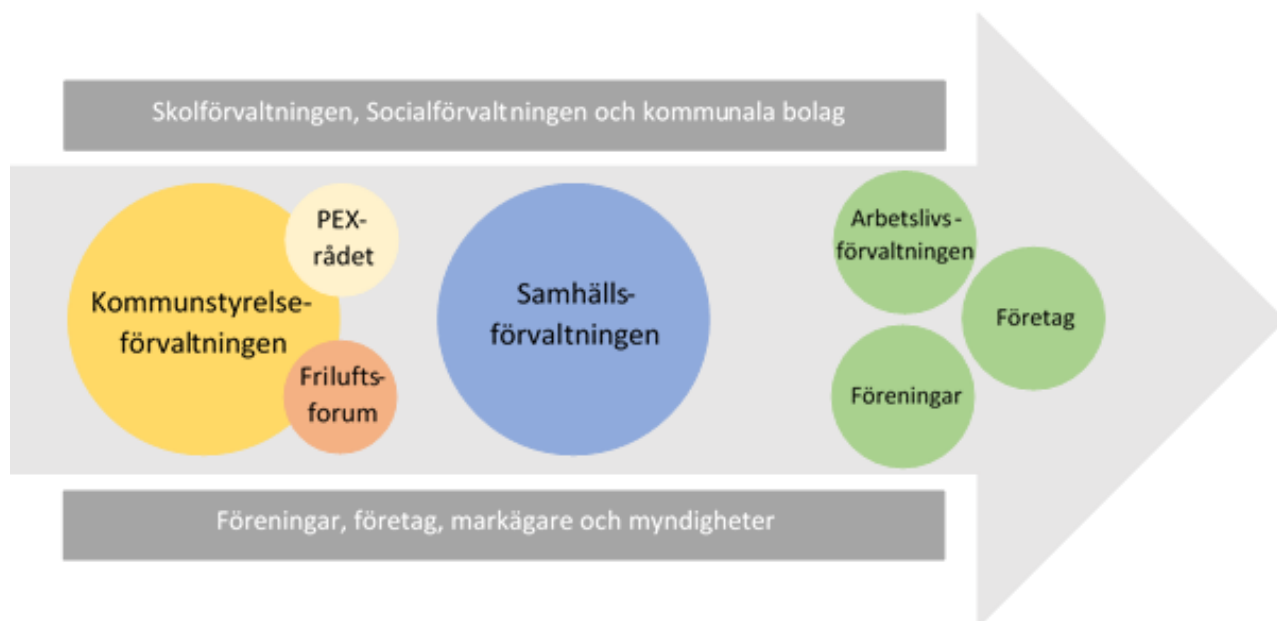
Skolförvaltningen, Socialförvaltningen och kommunala bolag

Kommunstyrelseförvaltningen

PEX-rådet

Friluftsforum

Samhällsförvaltningen

Arbetslivsförvaltningen

Företag

Föreningar

Föreningar, företag, markägare och myndigheter